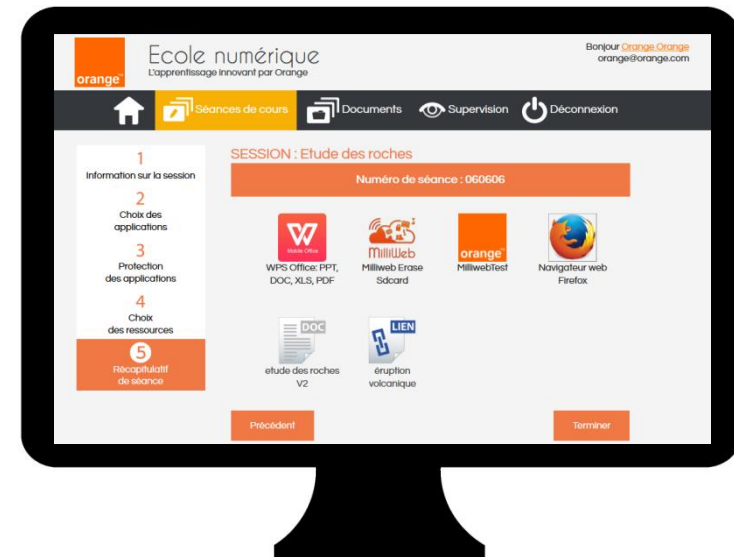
orange

Ecole numérique
L'apprentissage innovant par Orange

Bonjour Orange Orange
orange@orange.com

Séances de cours
Documents
Supervision
Déconnexion

1
Information sur la session
2
Choix des applications
3
Protection des applications
4
Choix des ressources
5
Récapitulatif de séance

SESSION : Etude des roches

Numéro de séance : 060606

Mobile Office
WPS Office: PPT, DOC, XLS, PDF

MilliWeb
Milliweb Erase Sdcard

orange
MilliwebTest

Navigateur web Firefox

DOC
etude des roches V2

LIEN
éruption volcanique

Précédent

Terminer